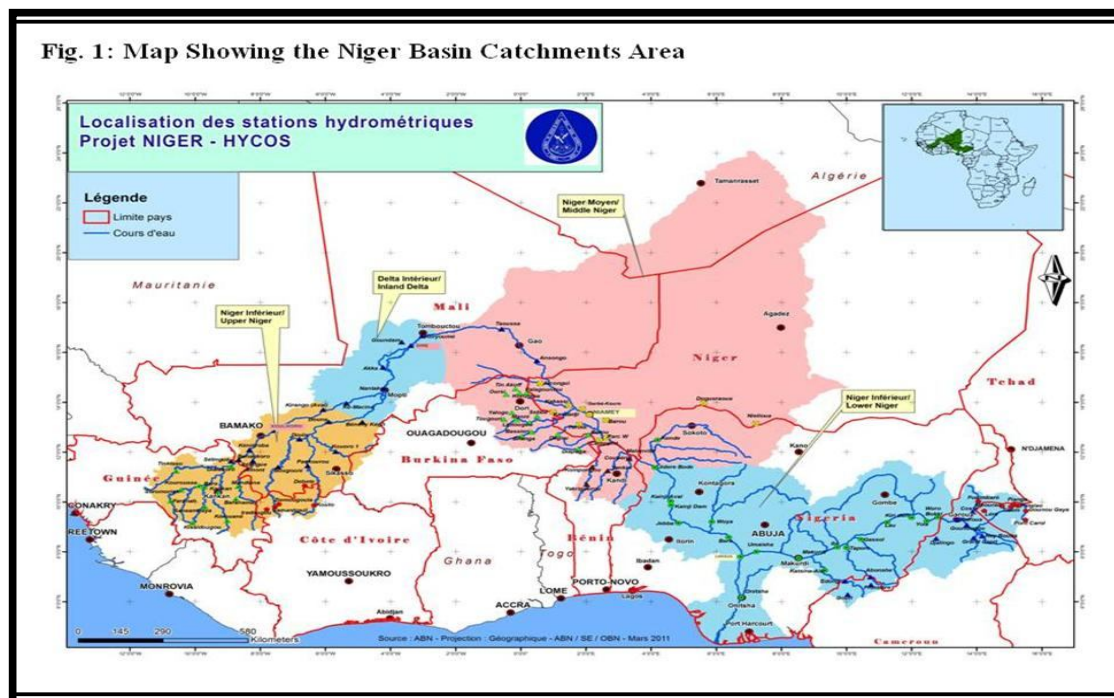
Fig. 1: Map Showing the Niger Basin Catchments Area

Localisation des stations hydrométriques
Projet NIGER - HYCOS

Légende
Limite pays
Cours d'eau

Algérie
Tamanrasset
Niger Moyen/ Middle Niger
Mauritanie
Delta Intérieur/ Inland Delta
Mali
Niger Inférieur/ Upper Niger
Tombouctou
Gao
Agadez
Niger
Tchad
BAMAKO
OUAGADOUGOU
Burkina Faso
Niger Inférieur/ Lower Niger
Kano
N'DJAMENA
Guinée
Sokoto
Sikasso
CONAKRY
REETOWN
Côte d'Ivoire
Ghana
Togo
Bénin
Nigeria
ABUJA
Gombe
YAMOUSSOUKRO
MONROVIA
ACCRA
LOME
PORTO-NOVO
Lagos
Abidjan
Onitsha
Port Harcourt
Cameroun
0 145 290 580 Kilometers
Source : ABN - Projection : Géographique - ABN / SE / OBN - Mars 2011